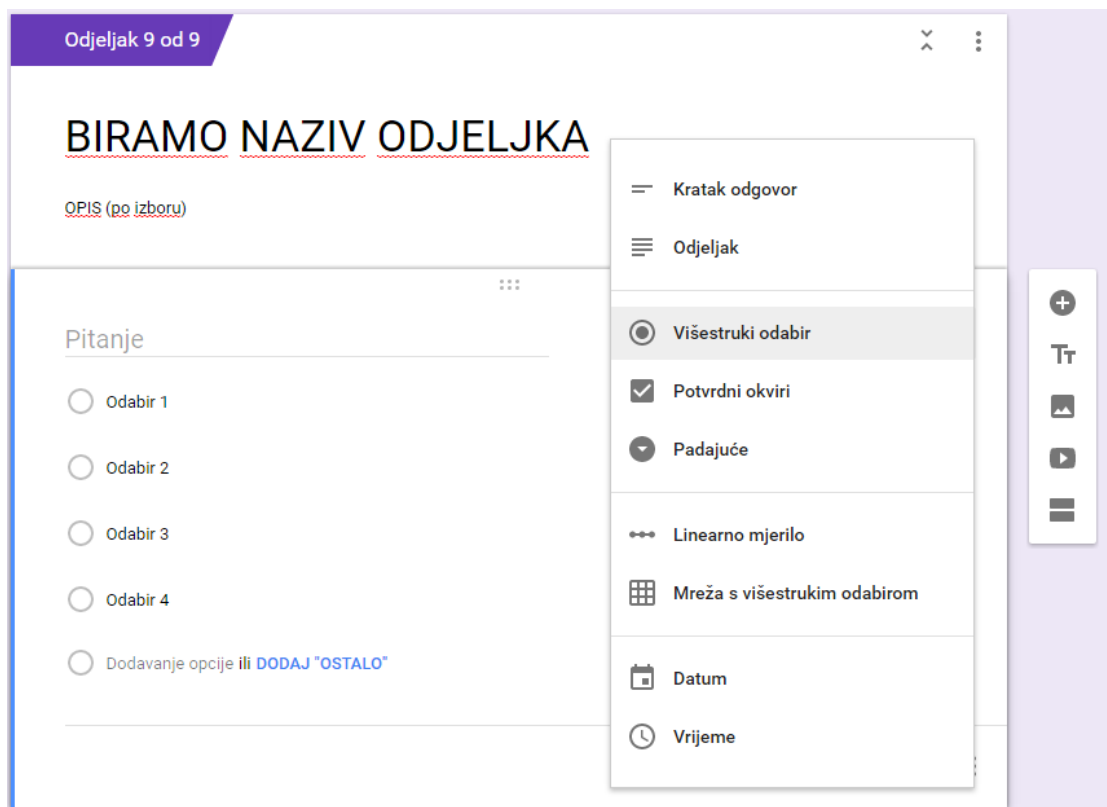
Odjeljak 9 od 9

BIRAMO NAZIV ODJELJKA

OPIS (po izboru)

Pitanje

Odabir 1

Odabir 2

Odabir 3

Odabir 4

Dodavanje opcije ili DODAJ "OSTALO"

Kratak odgovor

Odjeljak

Višestruki odabir

Potvrdni okviri

Padajuće

Linearno mjerilo

Mreža s višestrukim odabirom

Datum

Vrijeme